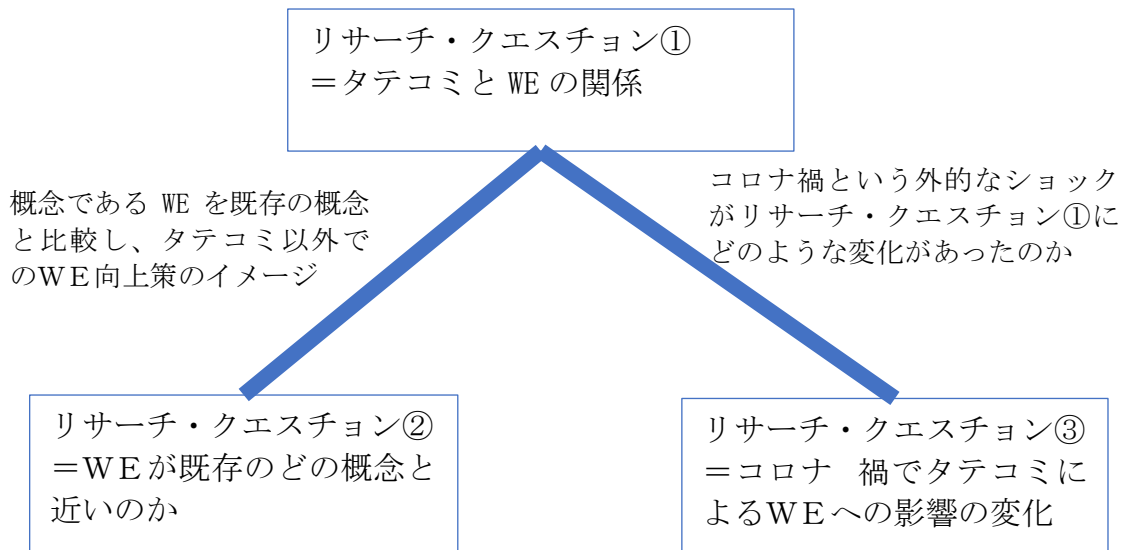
リサーチ・クエスチョン①
＝タテコミと WE の関係

概念である WE を既存の概念と比較し、タテコミ以外でのＷＥ向上策のイメージ

コロナ禍という外的なショックがリサーチ・クエスチョン①にどのような変化があったのか

リサーチ・クエスチョン②
＝ＷＥが既存のどの概念と近いのか

リサーチ・クエスチョン③
＝コロナ　禍でタテコミによるＷＥへの影響の変化